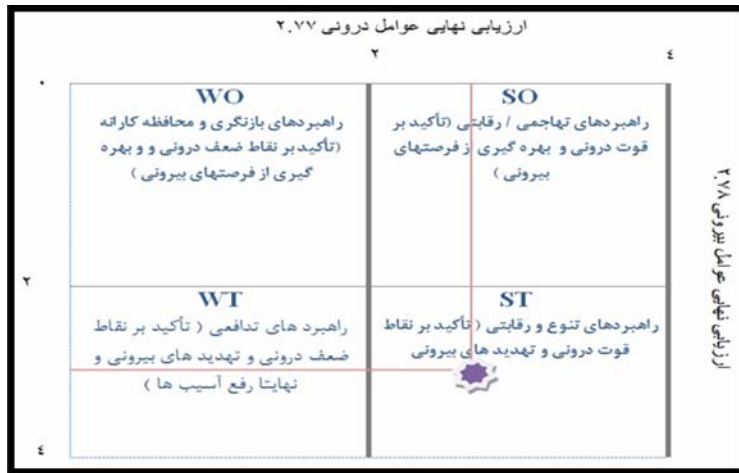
ارزیابی نهایی عوامل درونی ۲.۷۷

۴ ۲

۰

SO
راهبردهای تهاجمی / رقابتی (تأکید بر قوت درونی و بهره گیری از فرصتهای بیرونی)

WO
راهبردهای بازنگری و محافظه کارانه (تأکید بر نقاط ضعف درونی و و بهره گیری از فرصتهای بیرونی)

۲

ST
راهبردهای تنوع و رقابتی (تأکید بر نقاط قوت درونی و تهدید های بیرونی

WT
راهبرد های تدافعی (تأکید بر نقاط ضعف درونی و تهدید های بیرونی و نهایتا رفع آسیب ها)

۴

ارزیابی نهایی عوامل بیرونی ۲.۷۸